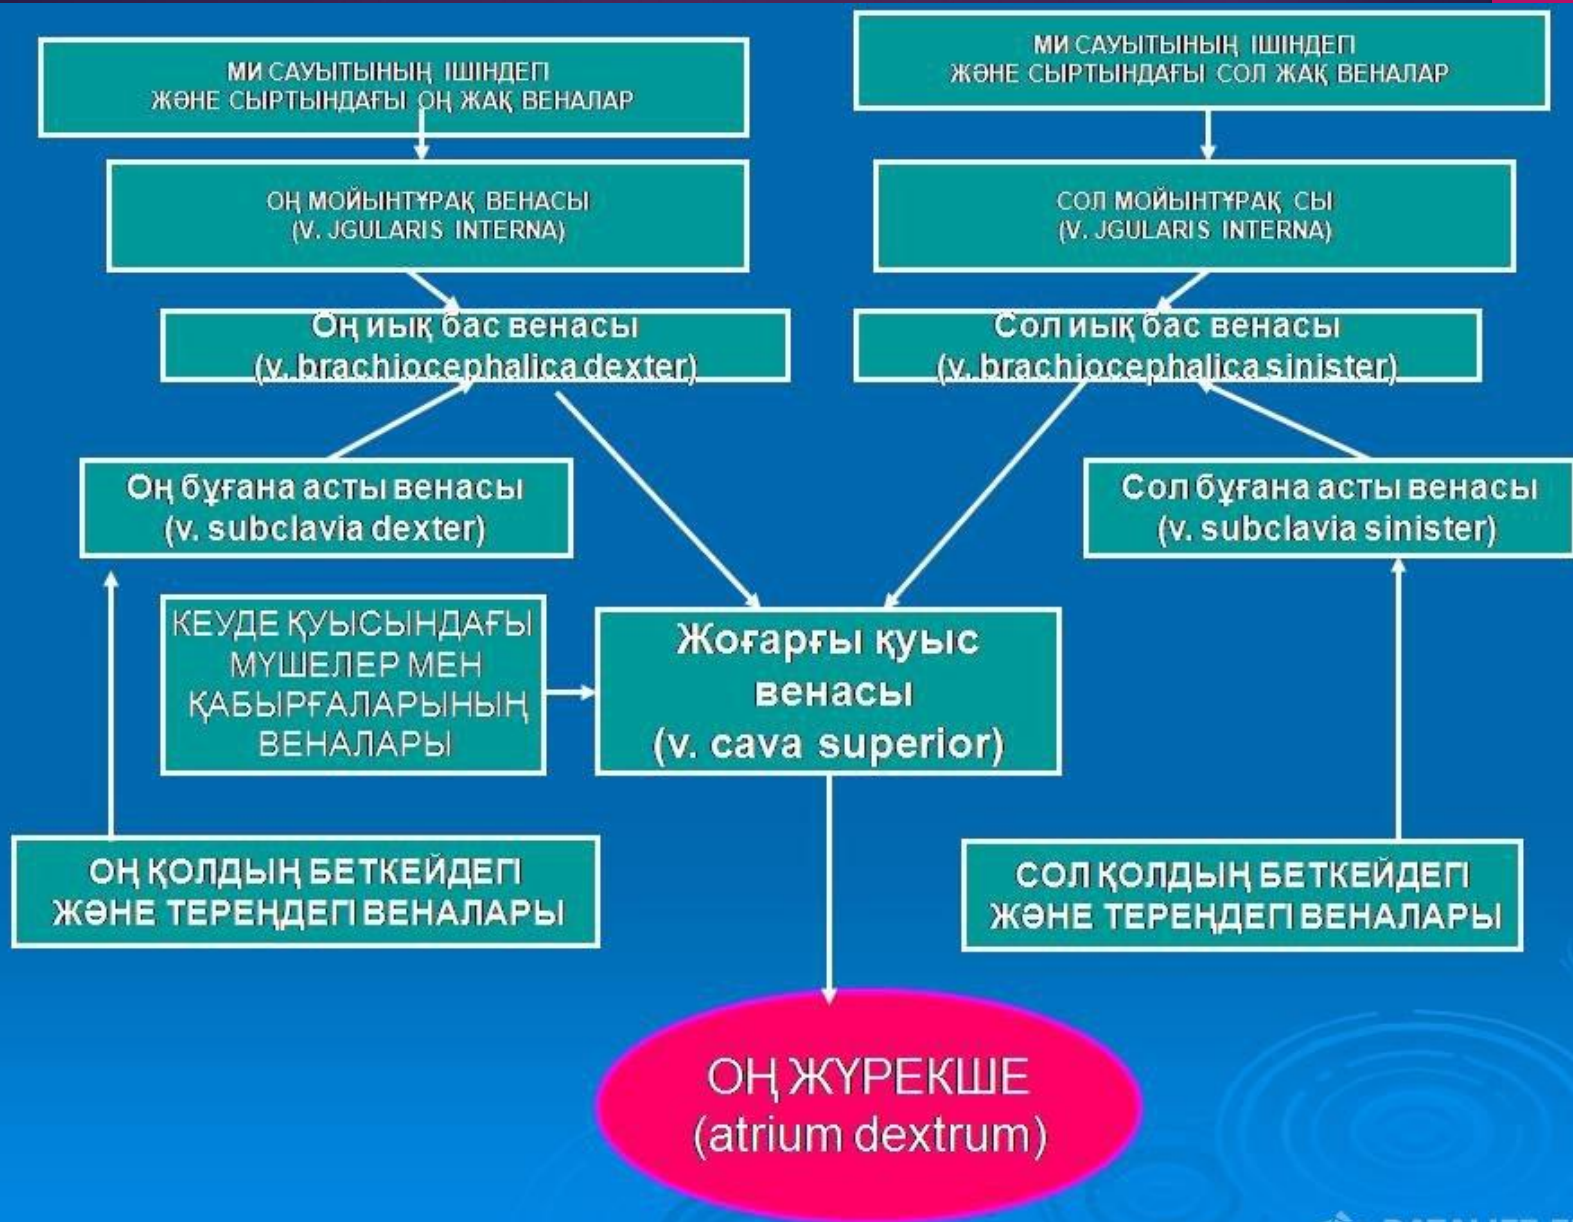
МИ САУЫТЫНЫҢ ІШІНДЕГІ ЖӘНЕ СЫРТЫНДАҒЫ ОҢ ЖАҚ ВЕНАЛАР

МИ САУЫТЫНЫҢ ІШІНДЕГІ ЖӘНЕ СЫРТЫНДАҒЫ СОЛ ЖАҚ ВЕНАЛАР

ОҢ МОЙЫНТҰРАҚ ВЕНАСЫ (V. JGULARIS INTERNA)

СОЛ МОЙЫНТҰРАҚ СЫ (V. JGULARIS INTERNA)

Оң иық бас венасы (v. brachiocephalica dexter)

Сол иық бас венасы (v. brachiocephalica sinister)

Оң бұғана асты венасы (v. subclavia dexter)

Сол бұғана асты венасы (v. subclavia sinister)

КЕУДЕ ҚУЫСЫНДАҒЫ МҮШЕЛЕР МЕН ҚАБЫРҒАЛАРЫНЫҢ ВЕНАЛАРЫ

Жоғарғы қуыс венасы (v. cava superior)

ОҢ ҚОЛДЫҢ БЕТКЕЙДЕГІ ЖӘНЕ ТЕРЕҢДЕГІ ВЕНАЛАРЫ

СОЛ ҚОЛДЫҢ БЕТКЕЙДЕГІ ЖӘНЕ ТЕРЕҢДЕГІ ВЕНАЛАРЫ

ОҢ ЖҮРЕКШЕ (atrium dextrum)